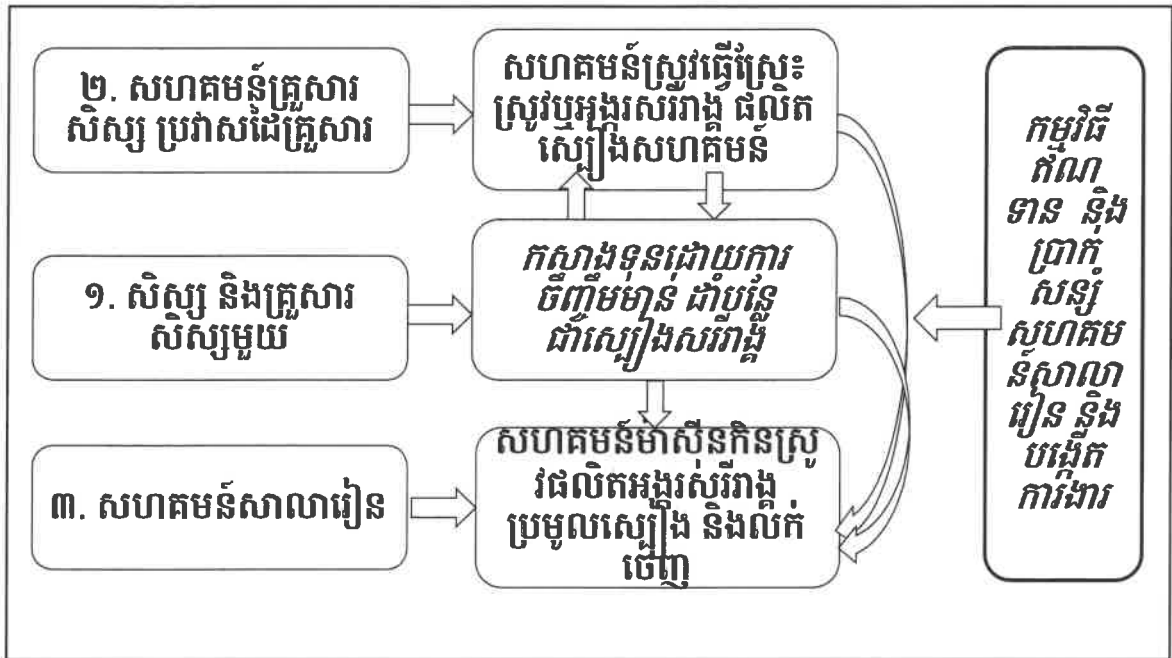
២. សហគមន៍គ្រួសារសិស្ស ប្រវាសដៃគ្រួសារ

សហគមន៍ស្រូវធ្វើស្រែៈ ស្រូវឬអង្ករសរីរាង្គ ផលិតស្បៀងសហគមន៍

កសាងទុនដោយការចិញ្ចឹមមាន់ ដាំបន្លែ ជាស្បៀងសរីរាង្គ

១. សិស្ស និងគ្រួសារសិស្សមួយ

សហគមន៍ម៉ាស៊ីនកិនស្រូវផលិតអង្ករសរីរាង្គ ប្រមូលស្បៀង និងលក់ចេញ

៣. សហគមន៍សាលារៀន

កម្មវិធីឥណទាន និងប្រាក់សន្សំសហគមន៍សាលារៀន និងបង្កើតការងារ